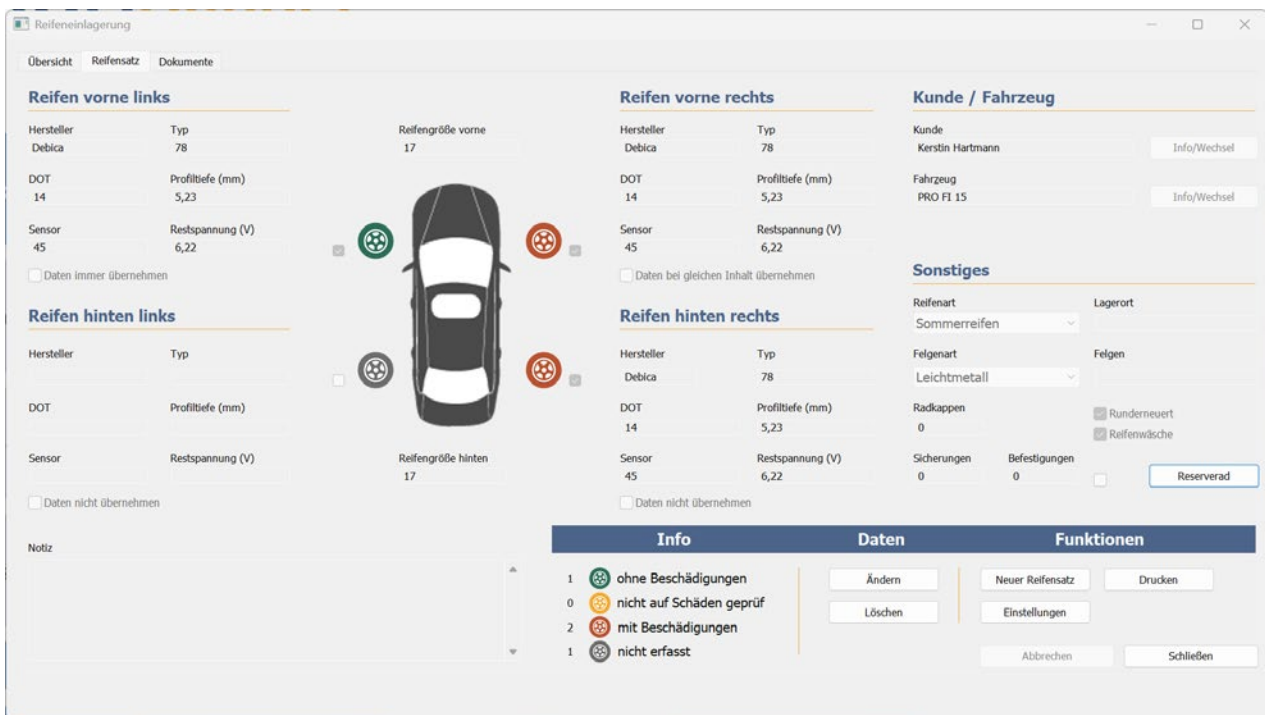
Reifeneinlagerung

Übersicht Reifensatz Dokumente

Reifen vorne links

Hersteller
Debica

Typ
78

DOT
14

Profiltiefe (mm)
5,23

Sensor
45

Restspannung (V)
6,22

Daten immer übernehmen

Reifengröße vorne
17

Reifen vorne rechts

Hersteller
Debica

Typ
78

DOT
14

Profiltiefe (mm)
5,23

Sensor
45

Restspannung (V)
6,22

Daten bei gleichen Inhalt übernehmen

Kunde / Fahrzeug

Kunde
Kerstin Hartmann
Info/Wechsel

Fahrzeug
PRO FI 15
Info/Wechsel

Sonstiges

Reifenart
Sommerreifen

Lagerort

Felgenart
Leichtmetall

Felgen

Radkappen
0

Runderneuert
Reifenwäsche

Sicherungen
0

Befestigungen
0

Reserverad

Reifen hinten links

Hersteller

Typ

DOT

Profiltiefe (mm)

Sensor

Restspannung (V)

Daten nicht übernehmen

Reifengröße hinten
17

Reifen hinten rechts

Hersteller
Debica

Typ
78

DOT
14

Profiltiefe (mm)
5,23

Sensor
45

Restspannung (V)
6,22

Daten nicht übernehmen

Notiz

Info Daten Funktionen

1 ohne Beschädigungen
0 nicht auf Schäden geprüf
2 mit Beschädigungen
1 nicht erfasst

Ändern
Löschen

Neuer Reifensatz
Drucken
Einstellungen

Abbrechen
Schließen